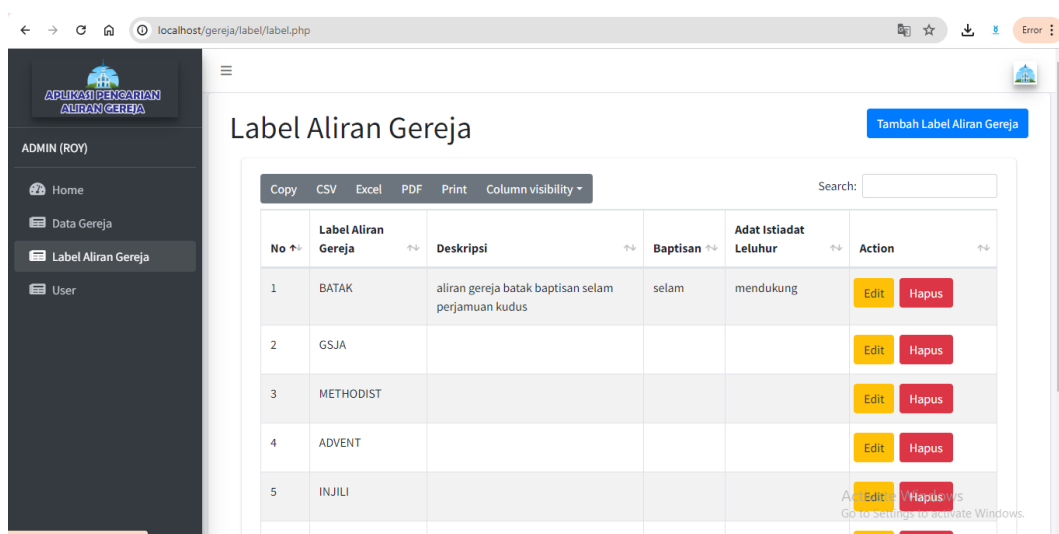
localhost/gereja/label/label.php

Error

APLIKASI PENCARIAN ALIRAN GEREJA

ADMIN (ROY)

Home

Data Gereja

Label Aliran Gereja

User

Label Aliran Gereja

Tambah Label Aliran Gereja

Copy CSV Excel PDF Print Column visibility

Search:

| No | Label Aliran Gereja | Deskripsi | Baptisan | Adat Istiadat Leluhur | Action |
|---|---|---|---|---|---|
| 1 | BATAK | aliran gereja batak baptisan selam perjamuan kudus | selam | mendukung | Edit Hapus |
| 2 | GSJA | | | | Edit Hapus |
| 3 | METHODIST | | | | Edit Hapus |
| 4 | ADVENT | | | | Edit Hapus |
| 5 | INJILI | | | | Edit Hapus |

Activate Windows
Go to Settings to activate Windows.